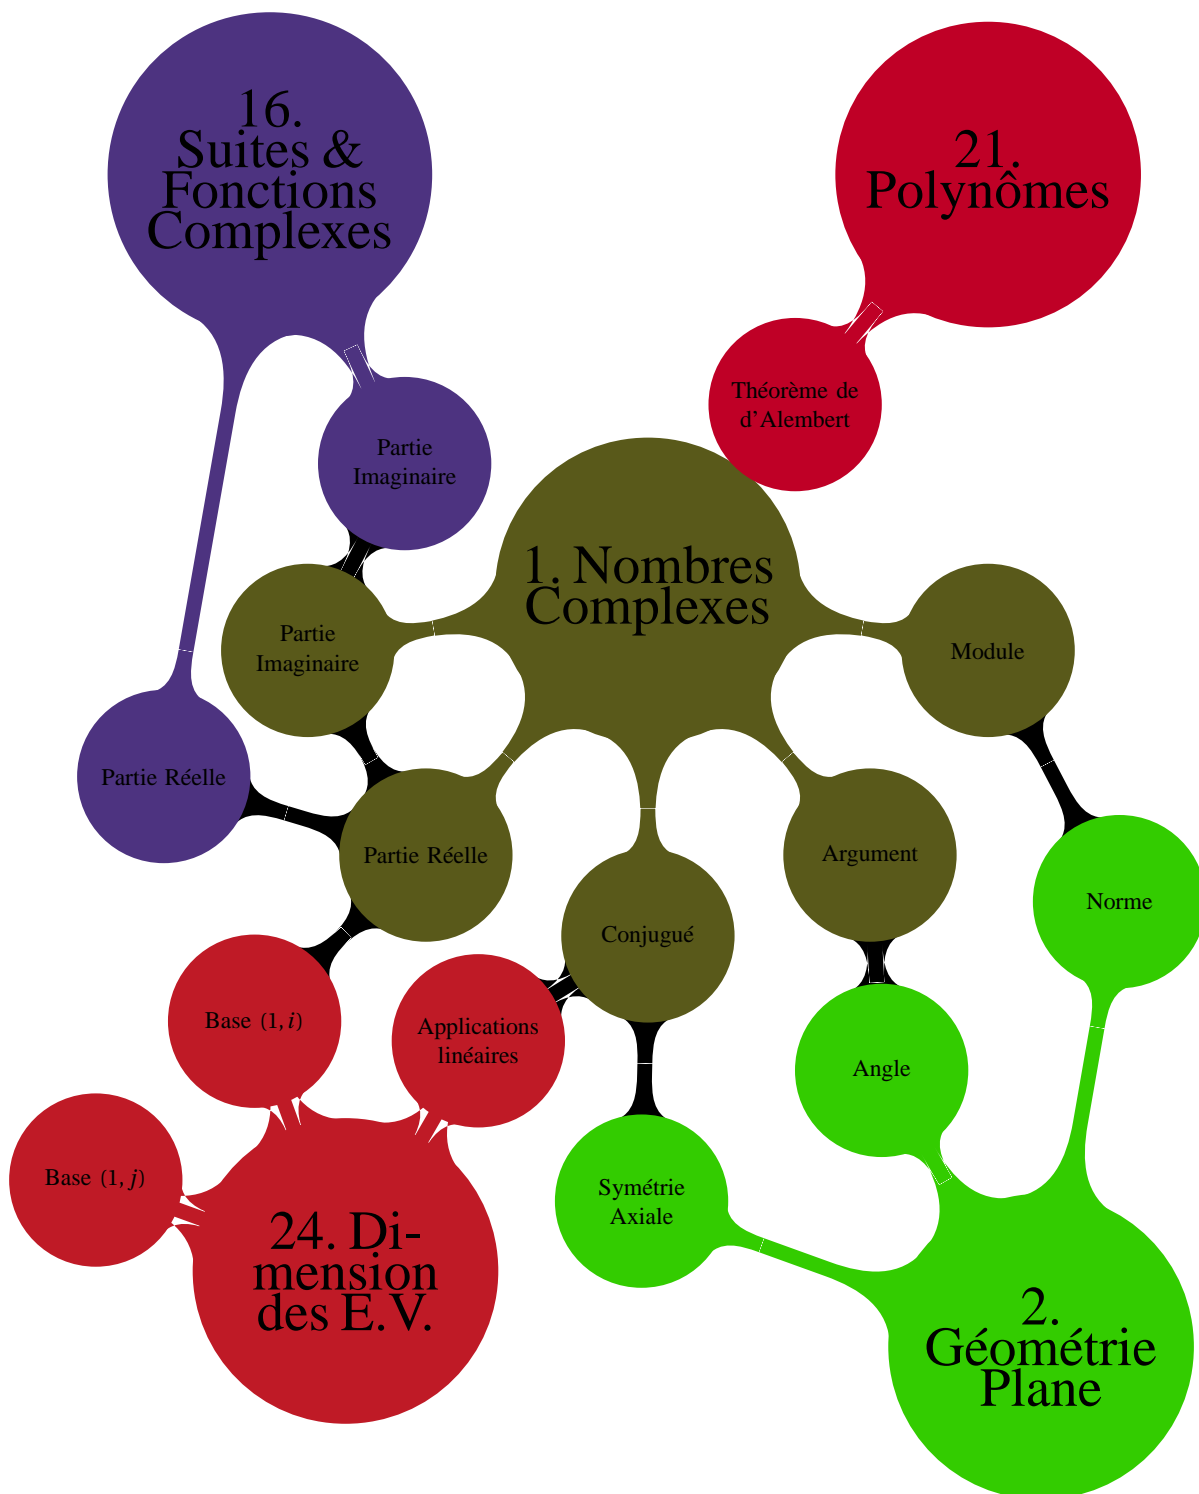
16. Suites & Fonctions Complexes

21. Polynômes

Théorème de d'Alembert

Partie Imaginaire

1. Nombres Complexes

Partie Imaginaire

Module

Partie Réelle

Partie Réelle

Argument

Norme

Conjugué

Base $(1, i)$

Applications linéaires

Angle

Base $(1, j)$

Symétrie Axiale

24. Dimension des E.V.

2. Géométrie Plane